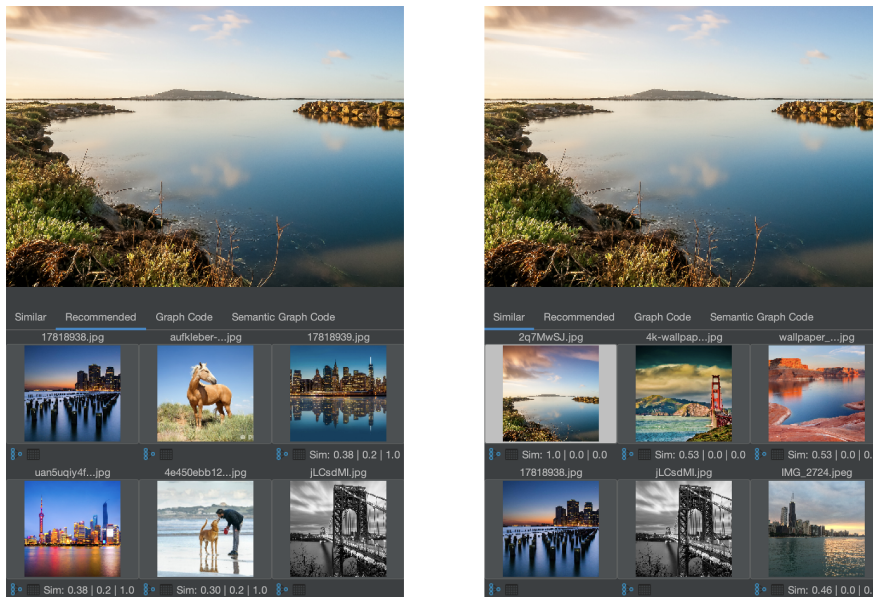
Similar Recommended Graph Code Semantic Graph Code

| 17818938.jpg | aufkleber-...jpg | 17818939.jpg |
|---|---|---|
| | | Sim: 0.38 \| 0.2 \| 1.0 |
| uan5uqiy4f...jpg | 4e450ebb12...jpg | jLCsdMl.jpg |
| Sim: 0.38 \| 0.2 \| 1.0 | Sim: 0.30 \| 0.2 \| 1.0 | |

Similar Recommended Graph Code Semantic Graph Code

| 2q7MwSJ.jpg | 4k-wallpap...jpg | wallpaper_...jpg |
|---|---|---|
| Sim: 1.0 \| 0.0 \| 0.0 | Sim: 0.53 \| 0.0 \| 0.0 | Sim: 0.53 \| 0.0 \| 0. |
| 17818938.jpg | jLCsdMl.jpg | IMG_2724.jpeg |
| | | Sim: 0.46 \| 0.0 \| 0. |